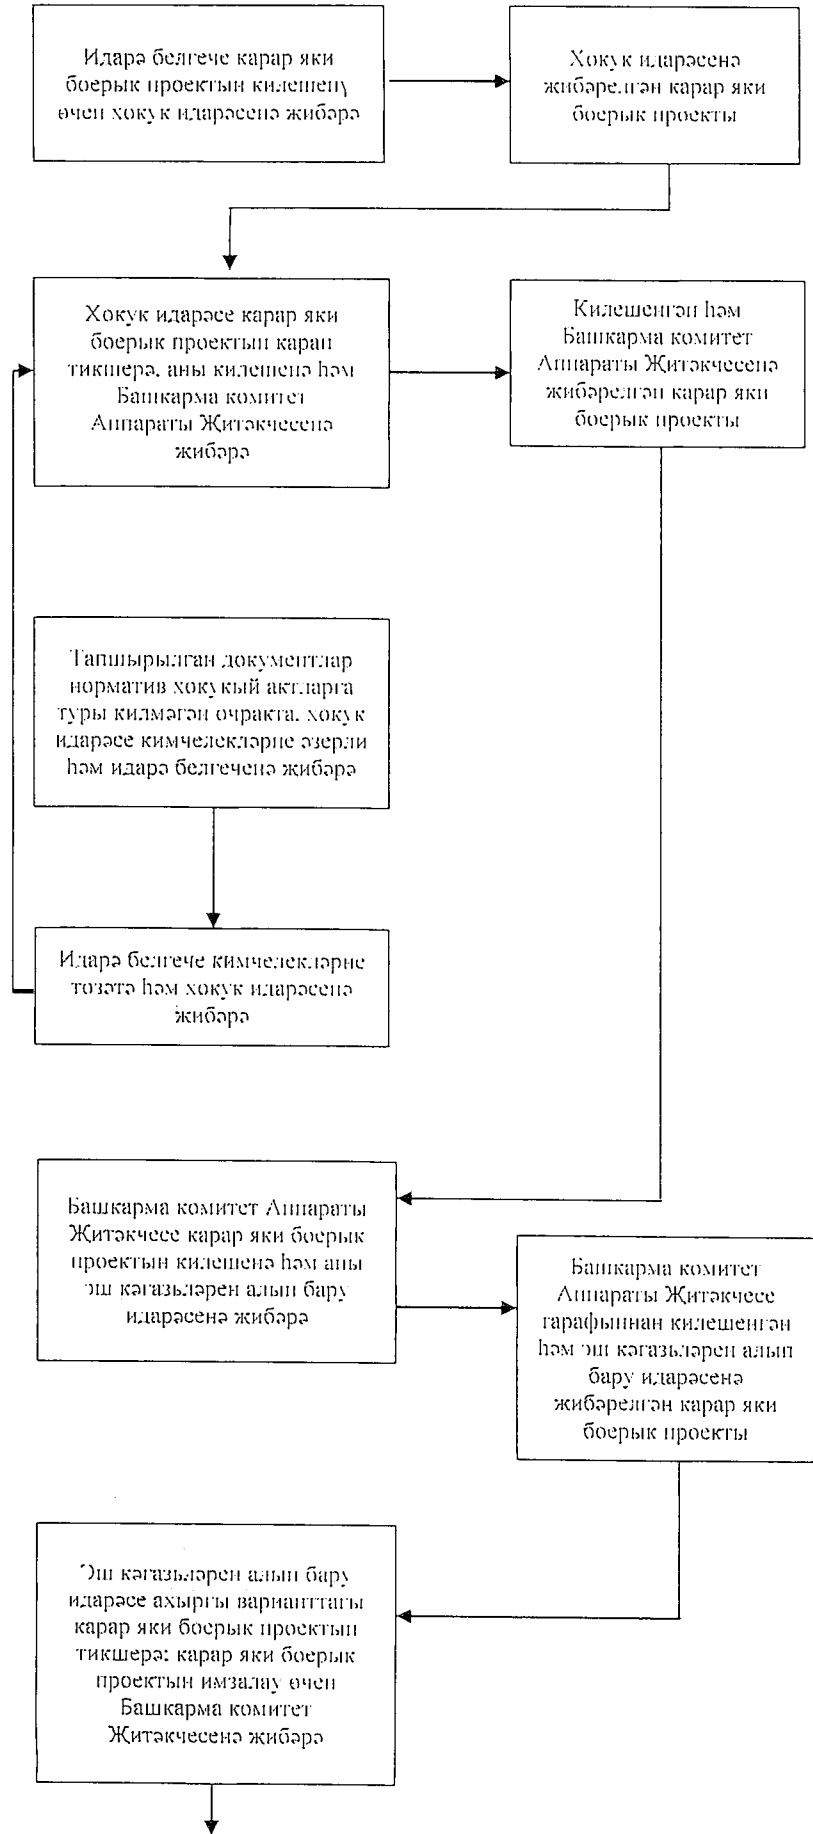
Идарә белгече карар яки боерык проектын килешенү өчен хокук идарәсенә җибәрә

Хокук идарәсенә җибәрелгән карар яки боерык проекты

Хокук идарәсе карар яки боерык проектын карап тикшерә, аны килешенә һәм Башкарма комитет Аппараты Җитәкчесенә җибәрә

Килешенгән һәм Башкарма комитет Аппараты Җитәкчесенә җибәрелгән карар яки боерык проекты

Тапшырылган документлар норматив хокукый актларга туры килмәгән очракта, хокук идарәсе кимчелекләрне әзерли һәм идарә белгеченә җибәрә

Идарә белгече кимчелекләрне төзәтә һәм хокук идарәсенә җибәрә

Башкарма комитет Аппараты Җитәкчесе карар яки боерык проектын килешенә һәм аны эш кәгазьләрен алып бару идарәсенә җибәрә

Башкарма комитет Аппараты Җитәкчесе тарафыннан килешенгән һәм эш кәгазьләрен алып бару идарәсенә җибәрелгән карар яки боерык проекты

Эш кәгазьләрен алып бару идарәсе ахыргы варианттагы карар яки боерык проектын тикшерә: карар яки боерык проектын имзалау өчен Башкарма комитет Җитәкчесенә җибәрә